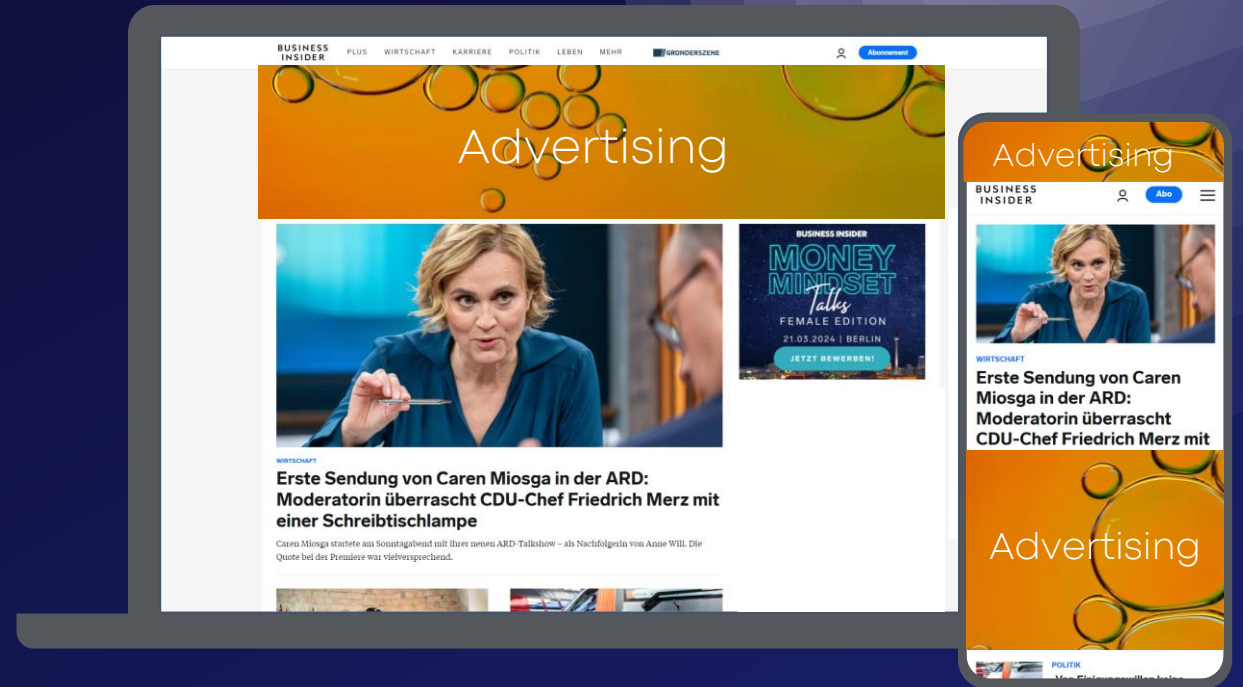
BUSINESS INSIDER PLUS WIRTSCHAFT KARRIERE POLITIK LEBEN MEHR GRÜNDERSZENE Abonnement

Advertising

BUSINESS INSIDER
MONEY MINDSET
Talks
FEMALE EDITION
21.03.2024 | BERLIN
JETZT BEWERBEN!

WIRTSCHAFT
Erste Sendung von Caren Miosga in der ARD: Moderatorin überrascht CDU-Chef Friedrich Merz mit einer Schreibtischlampe

Caren Miosga startete am Sonntagabend mit ihrer neuen ARD-Talkshow – als Nachfolgerin von Anne Will. Die Quote bei der Premiere war vielversprechend.

Advertising

BUSINESS INSIDER
Abo

WIRTSCHAFT
Erste Sendung von Caren Miosga in der ARD: Moderatorin überrascht CDU-Chef Friedrich Merz mit

Advertising

POLITIK
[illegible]